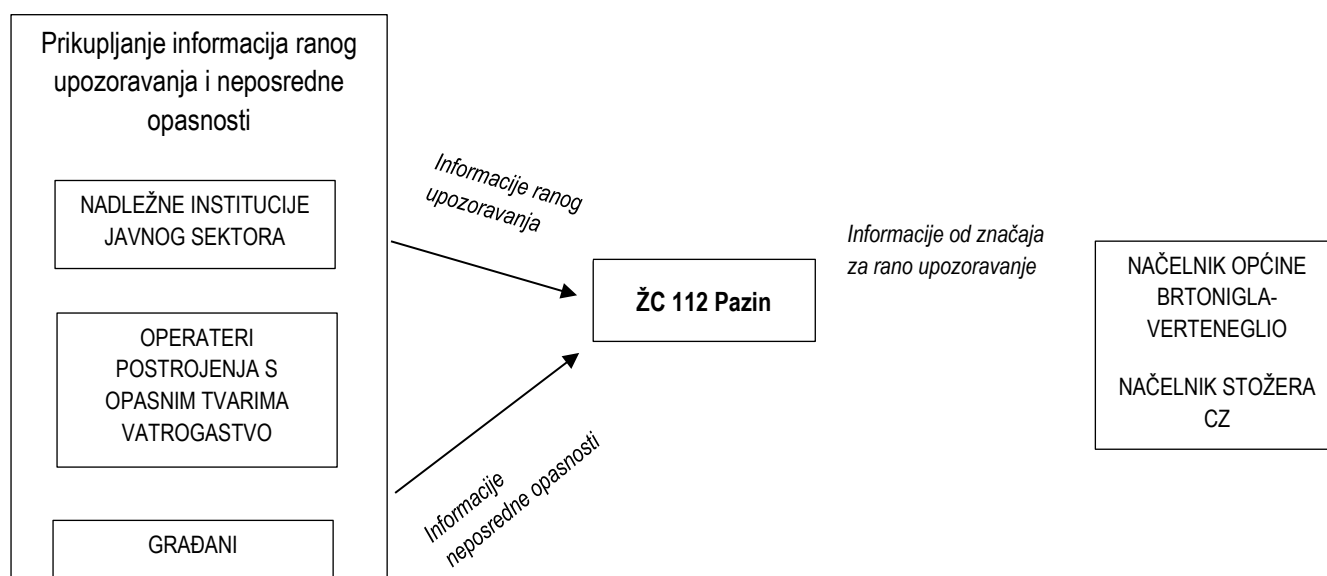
Prikupljanje informacija ranog upozoravanja i neposredne opasnosti

NADLEŽNE INSTITUCIJE JAVNOG SEKTORA

OPERATERI POSTROJENJA S OPASNIM TVARIMA VATROGASTVO

GRAĐANI

Informacije ranog upozoravanja

Informacije neposredne opasnosti

ŽC 112 Pazin

Informacije od značaja za rano upozoravanje

NAČELNIK OPĆINE BRTONIGLA-VERTENEGLIO

NAČELNIK STOŽERA CZ